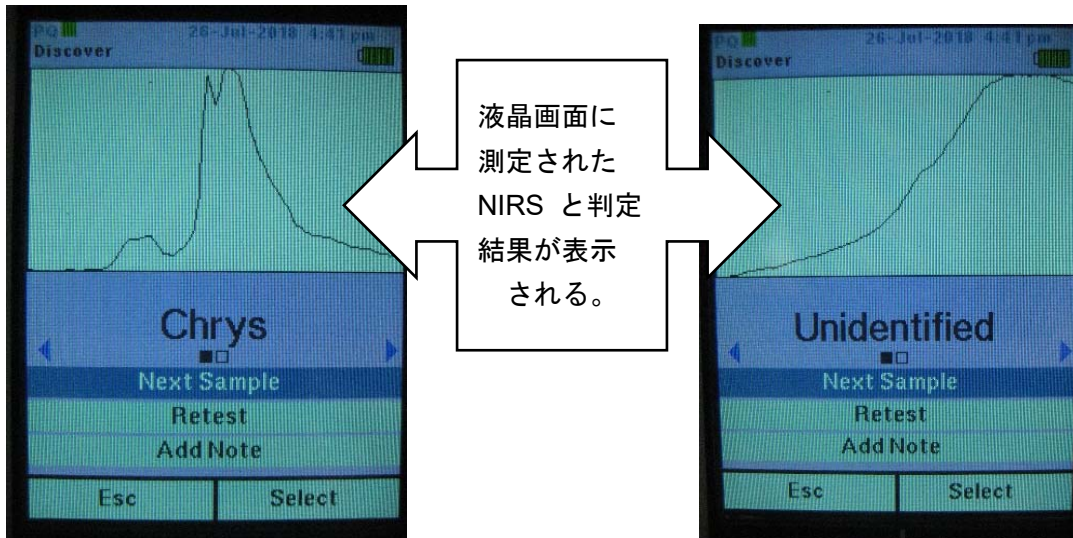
PQ 26-Jul-2018 4:41 pm
Discover

Chrys

Next Sample
Retest
Add Note
Esc
Select

液晶画面に測定された NIRS と判定結果が表示される。

PQ 26-Jul-2018 4:41 pm
Discover

Unidentified

Next Sample
Retest
Add Note
Esc
Select